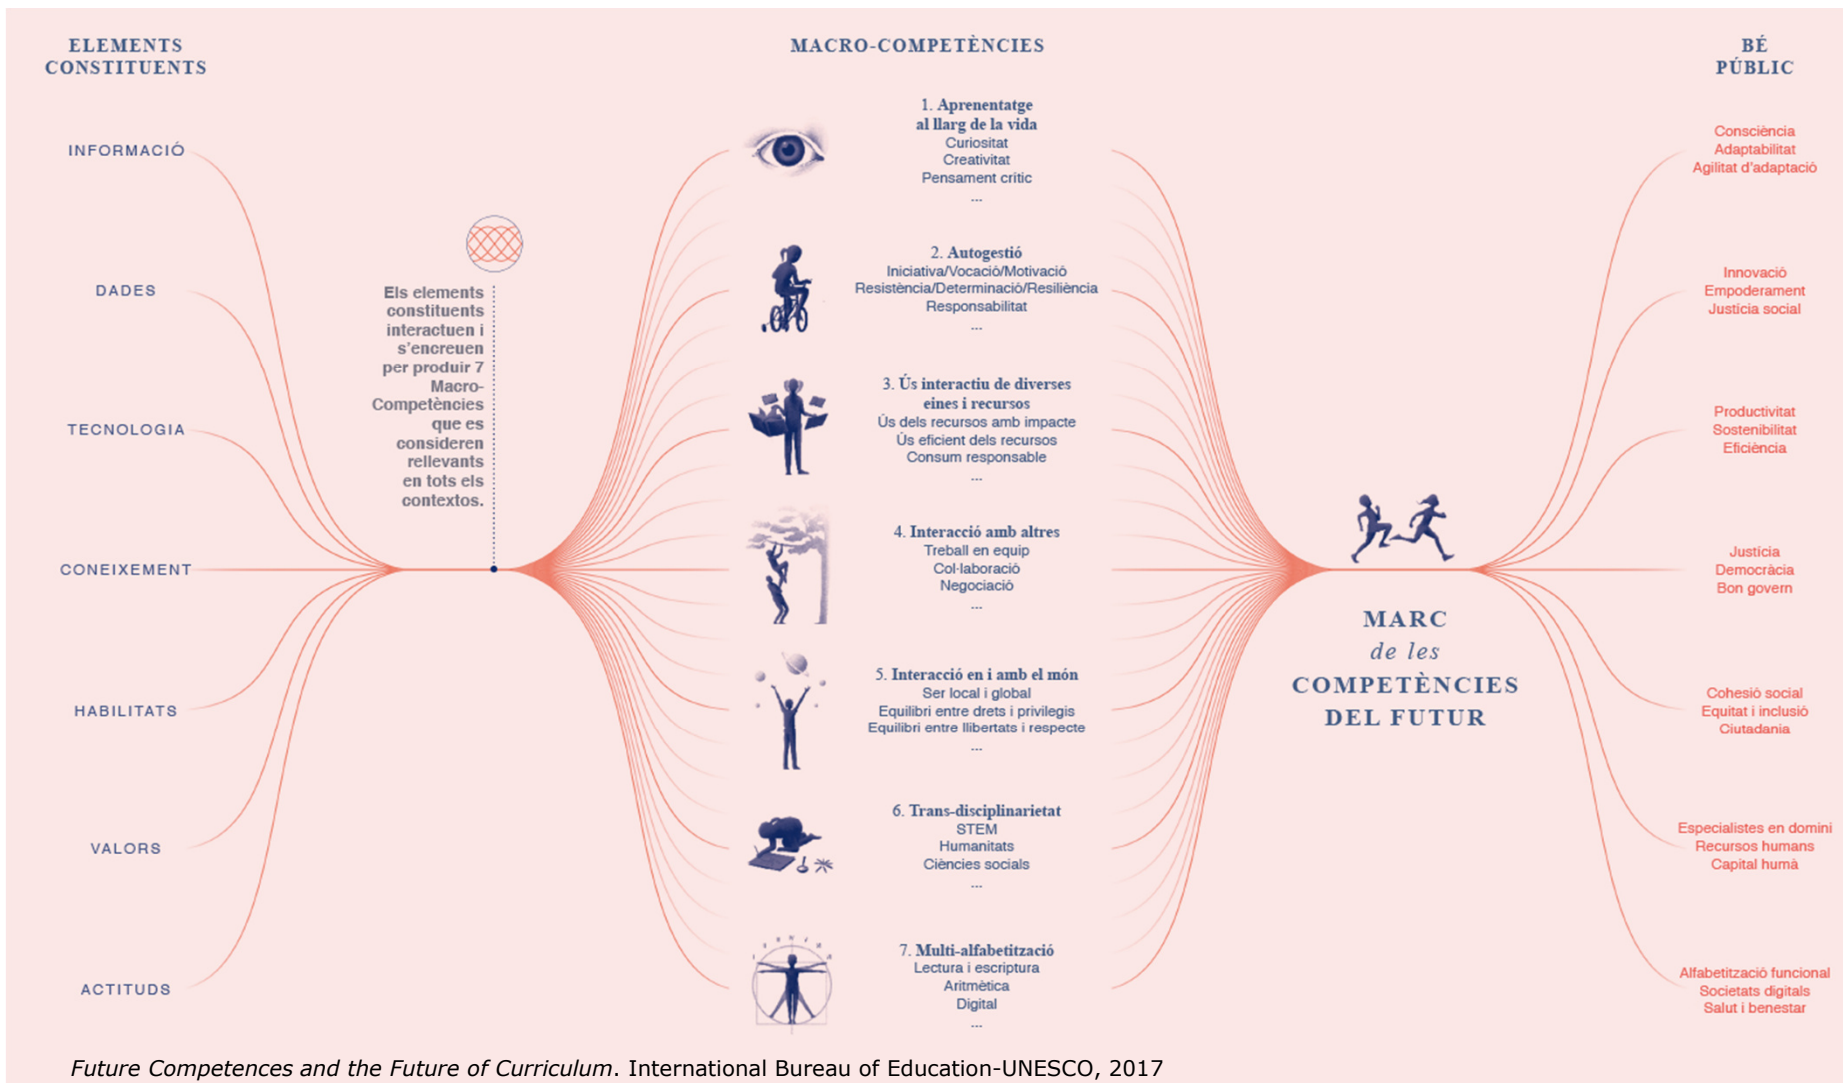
ELEMENTS CONSTITUENTS

MACRO-COMPETÈNCIES

BÉ PÚBLIC

INFORMACIÓ

DADES

TECNOLOGIA

CONEIXEMENT

HABILITATS

VALORS

ACTITUDS

Els elements constituents interactuen i s'encreuen per produir 7 Macro-Competències que es consideren rellevants en tots els contextos.

1. Aprenentatge al llarg de la vida
Curiositat
Creativitat
Pensament crític
...

2. Autogestió
Iniciativa/Vocació/Motivació
Resistència/Determinació/Resiliència
Responsabilitat
...

3. Ús interactiu de diverses eines i recursos
Ús dels recursos amb impacte
Ús eficient dels recursos
Consum responsable
...

4. Interacció amb altres
Treball en equip
Col·laboració
Negociació
...

5. Interacció en i amb el món
Ser local i global
Equilibri entre drets i privilegis
Equilibri entre llibertats i respecte
...

6. Trans-disciplinarietat
STEM
Humanitats
Ciències socials
...

7. Multi-alfabetització
Lectura i escriptura
Aritmètica
Digital
...

MARC de les COMPETÈNCIES DEL FUTUR

Consciència
Adaptabilitat
Agilitat d'adaptació

Innovació
Empoderament
Justícia social

Productivitat
Sostenibilitat
Eficiència

Justícia
Democràcia
Bon govern

Cohesió social
Equitat i inclusió
Ciutadania

Especialistes en domini
Recursos humans
Capital humà

Alfabetització funcional
Societats digitals
Salut i benestar

Future Competences and the Future of Curriculum. International Bureau of Education-UNESCO, 2017